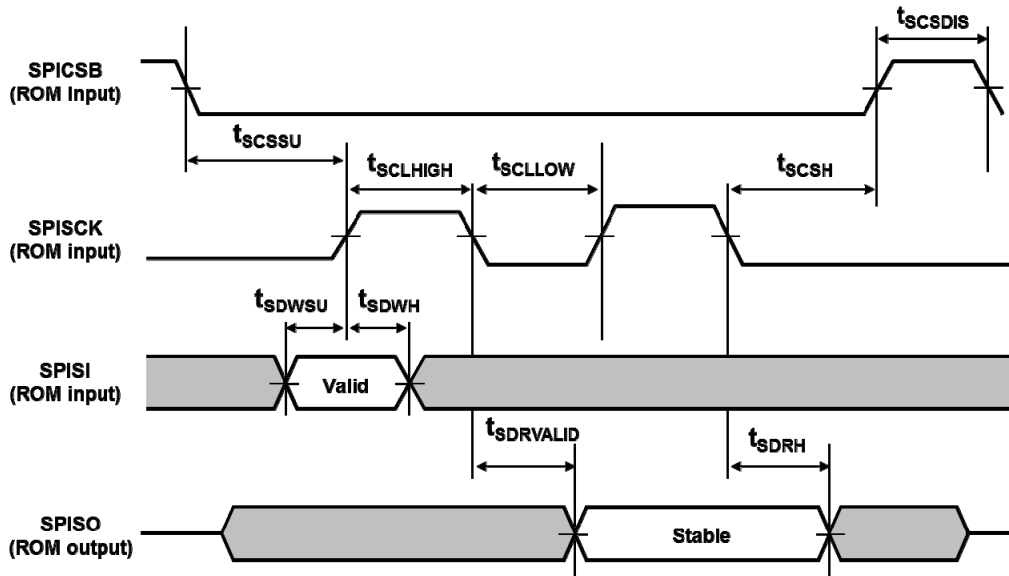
$t_{SCSDIS}$

SPICSB
(ROM Input)

$t_{SCSSU}$

$t_{SCLHIGH}$

$t_{SCLLOW}$

$t_{SCSH}$

SPISCK
(ROM input)

$t_{SDWSU}$

$t_{SDWH}$

SPISI
(ROM input)

Valid

$t_{SDRVALID}$

$t_{SDRH}$

SPISO
(ROM output)

Stable